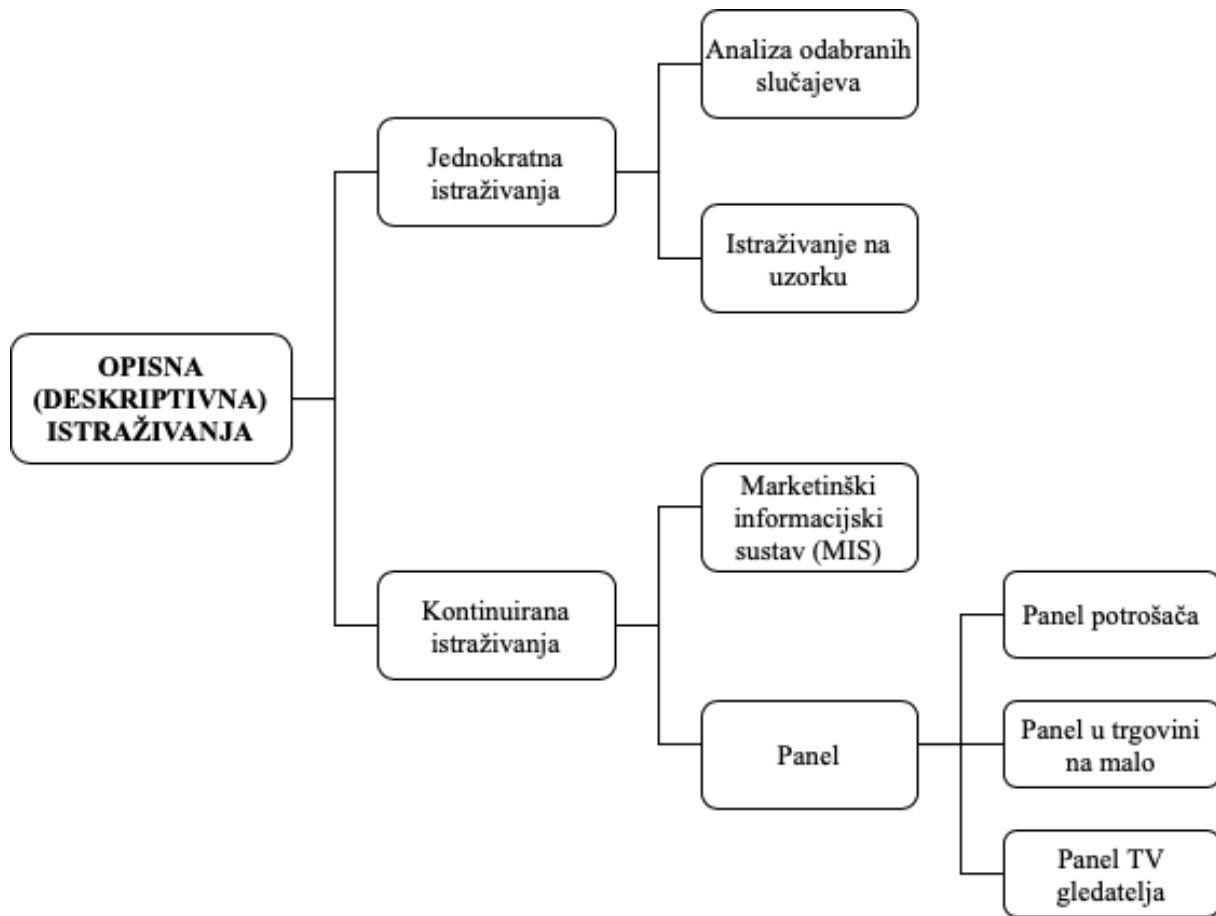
OPISNA (DESKRIPTIVNA) ISTRAŽIVANJA

Jednokratna istraživanja

Analiza odabranih slučajeva

Istraživanje na uzorku

Kontinuirana istraživanja

Marketinški informacijski sustav (MIS)

Panel

Panel potrošača

Panel u trgovini na malo

Panel TV gledatelja